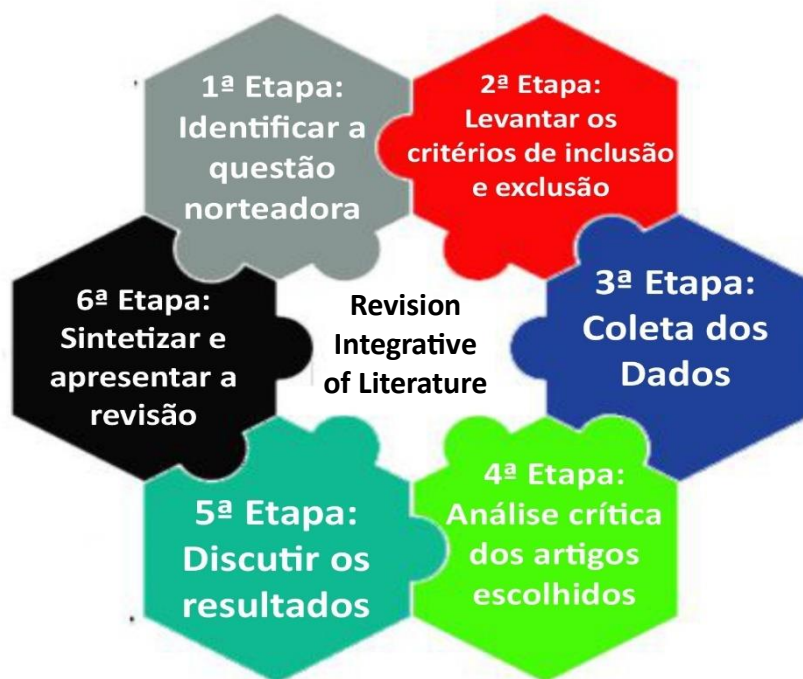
1ª Etapa: Identificar a questão norteadora

2ª Etapa: Levantar os critérios de inclusão e exclusão

3ª Etapa: Coleta dos Dados

4ª Etapa: Análise crítica dos artigos escolhidos

5ª Etapa: Discutir os resultados

6ª Etapa: Sintetizar e apresentar a revisão

Revision Integrative of Literature